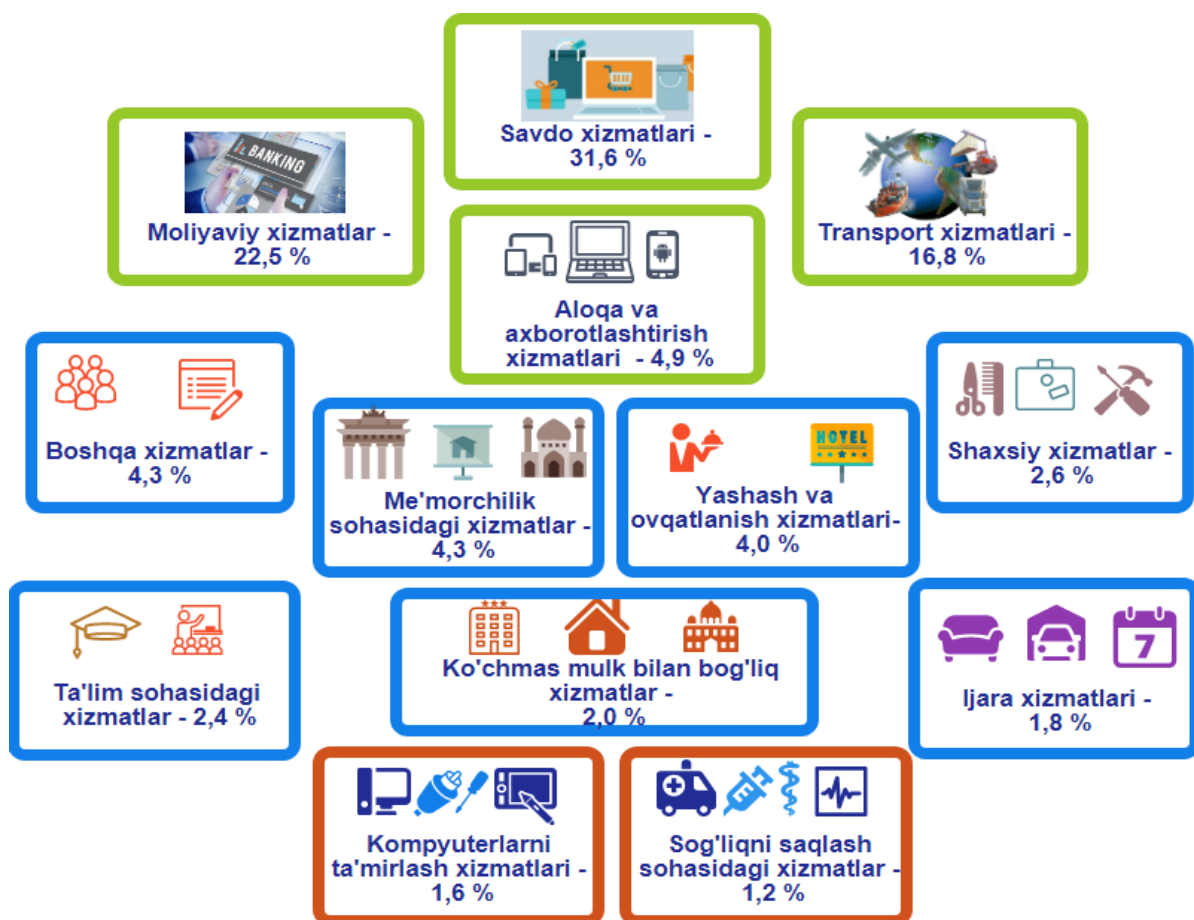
Savdo xizmatlari - 31,6 %

BANKING

Moliyaviy xizmatlar - 22,5 %

Transport xizmatlari - 16,8 %

Aloqa va axborotlashtirish xizmatlari - 4,9 %

Boshqa xizmatlar - 4,3 %

Me'morchilik sohasidagi xizmatlar - 4,3 %

HOTEL

Yashash va ovqatlanish xizmatlari- 4,0 %

Shaxsiy xizmatlar - 2,6 %

Ta'lim sohasidagi xizmatlar - 2,4 %

Ko'chmas mulk bilan bog'liq xizmatlar - 2,0 %

7

Ijara xizmatlari - 1,8 %

Kompyuterlarni ta'mirlash xizmatlari - 1,6 %

Sog'liqni saqlash sohasidagi xizmatlar - 1,2 %